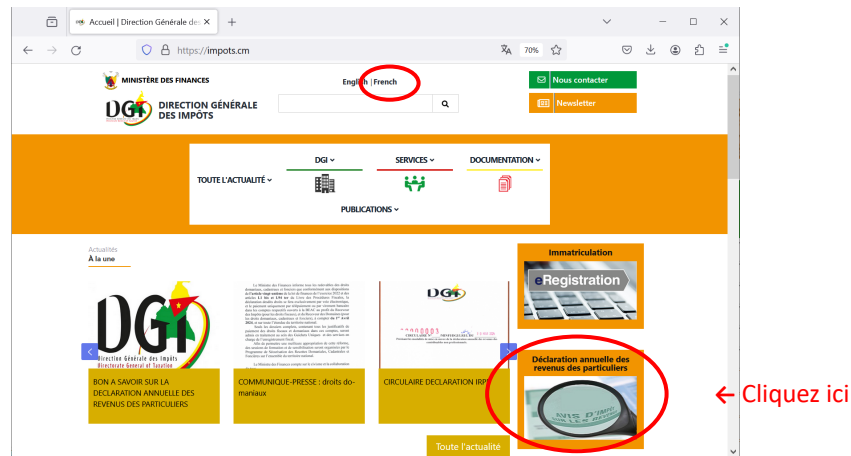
Accueil | Direction Générale des

https://impots.cm

70%

MINISTÈRE DES FINANCES

DGI

DIRECTION GÉNÉRALE DES IMPÔTS

English | French

Nous contacter

Newsletter

TOUTE L'ACTUALITÉ

DGI

SERVICES

DOCUMENTATION

PUBLICATIONS

Actualités

À la une

Direction Générale des Impôts
Directorate General of Taxation

BON A SAVOIR SUR LA DECLARATION ANNUELLE DES REVENUS DES PARTICULIERS

COMMUNIQUE-PRESSE : droits domaniaux

CIRCULAIRE DECLARATION IRPP

Immatriculation

eRegistration

Déclaration annuelle des revenus des particuliers

AVIS D'IMPÔT

Toute l'actualité

← Cliquez ici